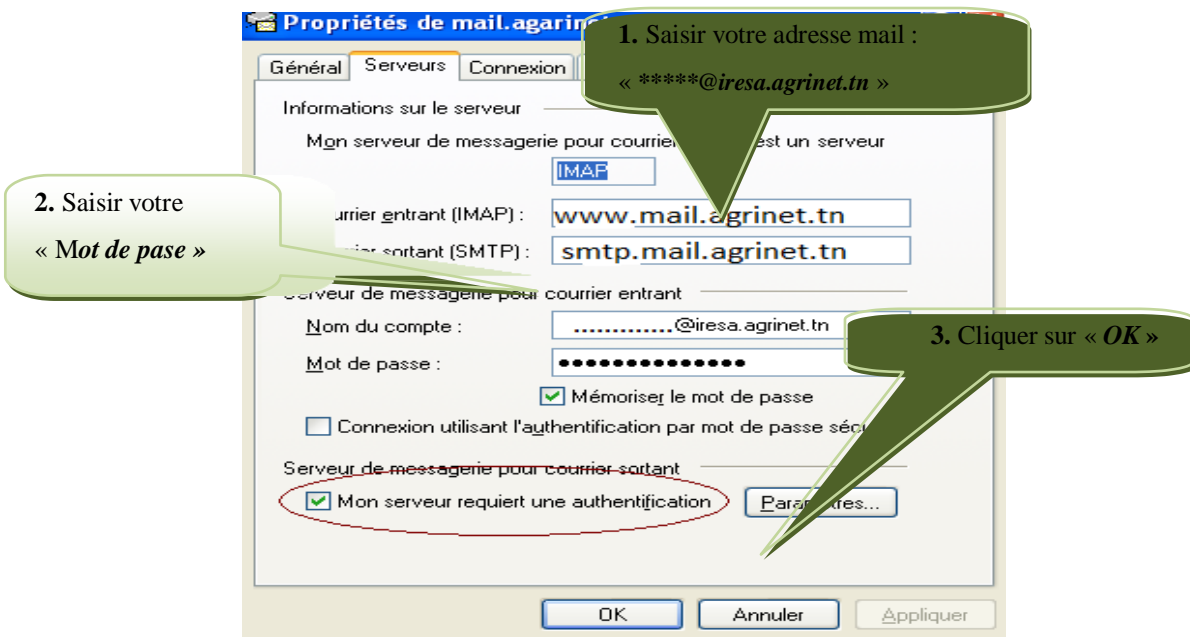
Propriétés de mail.agarin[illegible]

Général | Serveurs | Connexion

Informations sur le serveur

Mon serveur de messagerie pour courri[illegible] est un serveur

IMAP

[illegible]urrier entrant (IMAP) : www.mail.agrinet.tn

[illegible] sortant (SMTP) : smtp.mail.agrinet.tn

Serveur de messagerie pour courrier entrant

Nom du compte : .............@iresa.agrinet.tn

Mot de passe : ●●●●●●●●●●●●●●

Mémoriser le mot de passe

Connexion utilisant l'authentification par mot de passe séc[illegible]

Serveur de messagerie pour courrier sortant

Mon serveur requiert une authentification

Para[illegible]tres...

OK | Annuler | Appliquer

1. Saisir votre adresse mail :

« *****@iresa.agrinet.tn »

2. Saisir votre

« Mot de pase »

3. Cliquer sur « OK »